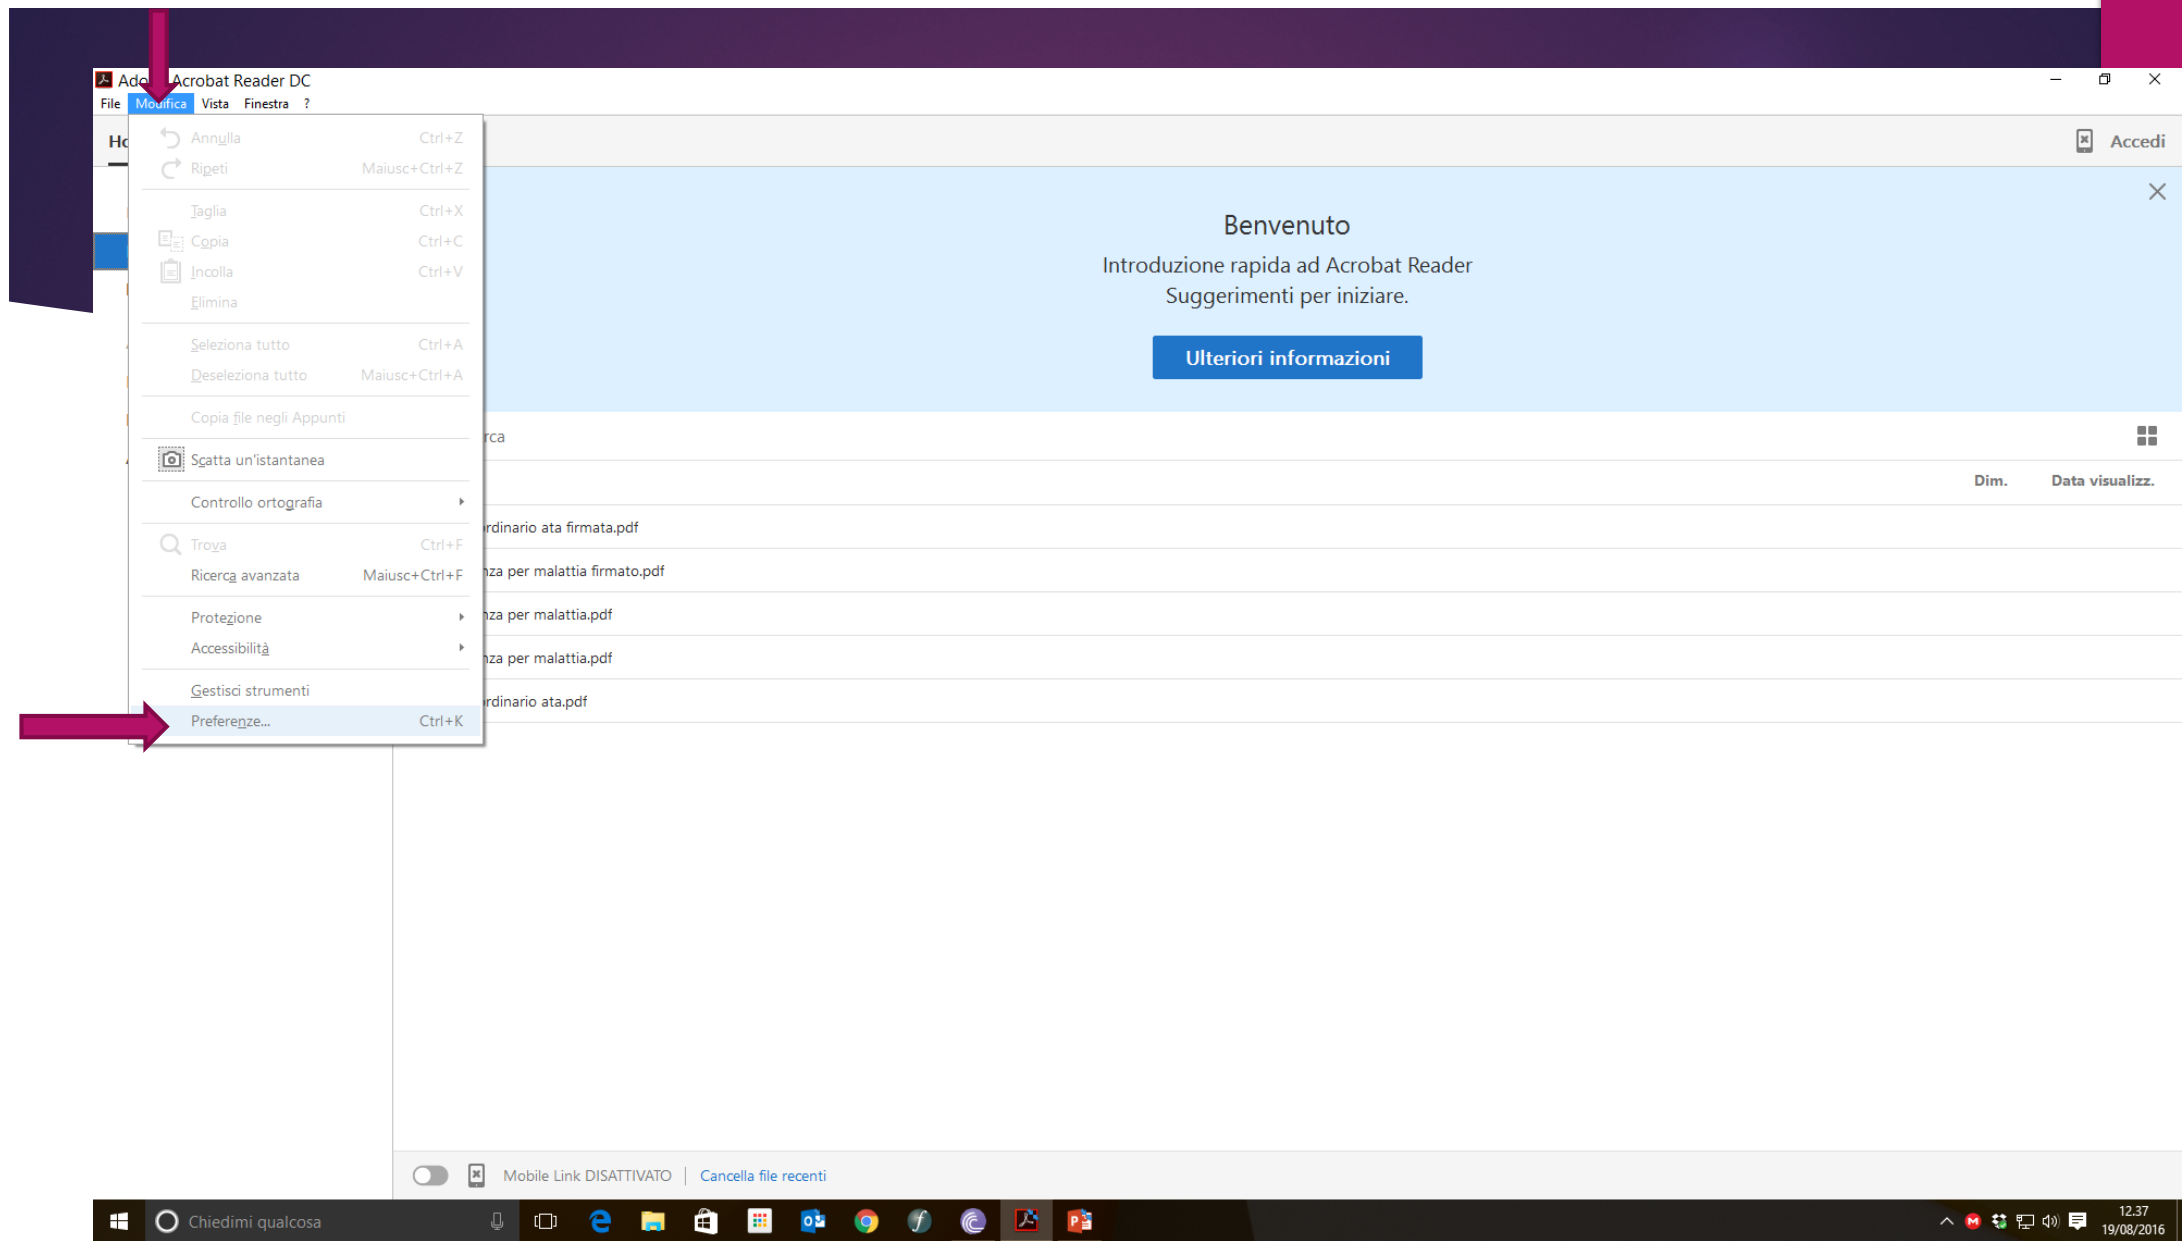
Ado Acrobat Reader DC

File Modifica Vista Finestra ?

Ho

Annulla Ctrl+Z
Ripeti Maiusc+Ctrl+Z
Taglia Ctrl+X
Copia Ctrl+C
Incolla Ctrl+V
Elimina
Seleziona tutto Ctrl+A
Deseleziona tutto Maiusc+Ctrl+A
Copia file negli Appunti
Scatta un'istantanea
Controllo ortografia
Trova Ctrl+F
Ricerca avanzata Maiusc+Ctrl+F
Protezione
Accessibilità
Gestisci strumenti
Preferenze... Ctrl+K

Accedi

Benvenuto

Introduzione rapida ad Acrobat Reader
Suggerimenti per iniziare.

Ulteriori informazioni

rca

Dim. Data visualizz.

rdinario ata firmata.pdf
nza per malattia firmato.pdf
nza per malattia.pdf
nza per malattia.pdf
rdinario ata.pdf

Mobile Link DISATTIVATO | Cancella file recenti

Chiedimi qualcosa

12.37
19/08/2016